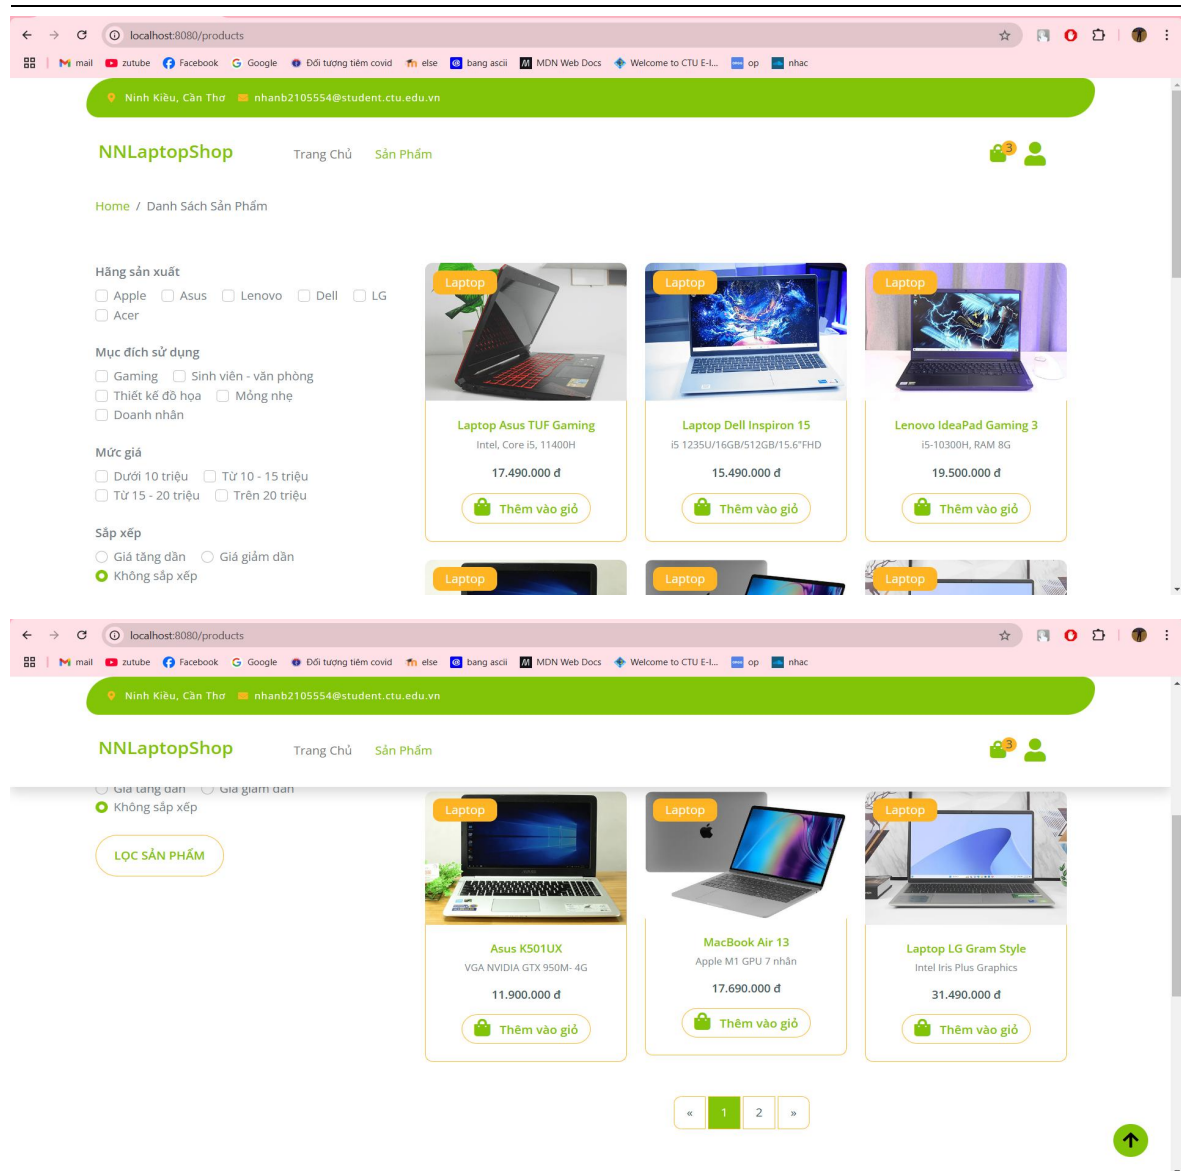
localhost:8080/products

mail | zutube | Facebook | Google | Đối tượng tiêm covid | else | bang ascii | MDN Web Docs | Welcome to CTU E-l... | op | nhac

Ninh Kiều, Cần Thơ nhanb2105554@student.ctu.edu.vn

NNLaptopShop Trang Chủ Sản Phẩm 3

Home / Danh Sách Sản Phẩm

Hãng sản xuất
Apple Asus Lenovo Dell LG
Acer

Mục đích sử dụng
Gaming Sinh viên - văn phòng
Thiết kế đồ họa Mỏng nhẹ
Doanh nhân

Mức giá
Dưới 10 triệu Từ 10 - 15 triệu
Từ 15 - 20 triệu Trên 20 triệu

Sắp xếp
Giá tăng dần Giá giảm dần
Không sắp xếp

Laptop
Laptop Asus TUF Gaming
Intel, Core i5, 11400H
17.490.000 đ
Thêm vào giỏ

Laptop
Laptop Dell Inspiron 15
i5 1235U/16GB/512GB/15.6"FHD
15.490.000 đ
Thêm vào giỏ

Laptop
Lenovo IdeaPad Gaming 3
i5-10300H, RAM 8G
19.500.000 đ
Thêm vào giỏ

Laptop Laptop Laptop

localhost:8080/products

mail | zutube | Facebook | Google | Đối tượng tiêm covid | else | bang ascii | MDN Web Docs | Welcome to CTU E-l... | op | nhac

Ninh Kiều, Cần Thơ nhanb2105554@student.ctu.edu.vn

NNLaptopShop Trang Chủ Sản Phẩm 3

Giá tăng dần Giá giảm dần
Không sắp xếp

LỌC SẢN PHẨM

Laptop
Asus K501UX
VGA NVIDIA GTX 950M- 4G
11.900.000 đ
Thêm vào giỏ

Laptop
MacBook Air 13
Apple M1 GPU 7 nhân
17.690.000 đ
Thêm vào giỏ

Laptop
Laptop LG Gram Style
Intel Iris Plus Graphics
31.490.000 đ
Thêm vào giỏ

« 1 2 »